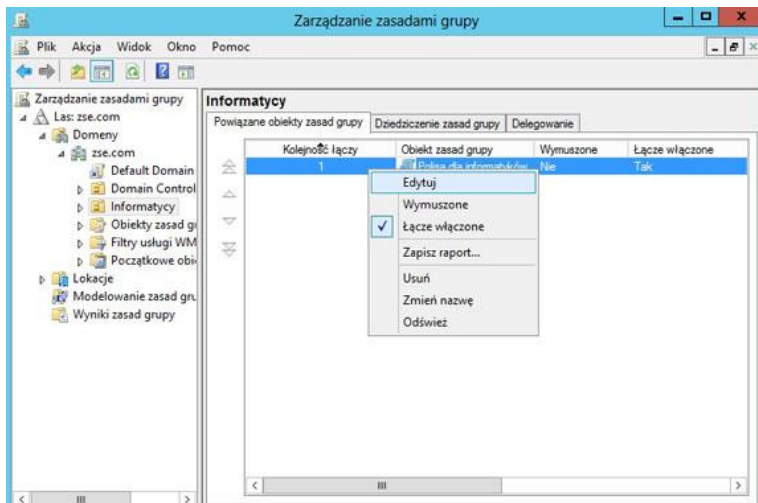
Zarządzanie zasadami grupy

Plik Akcja Widok Okno Pomoc

Zarządzanie zasadami grupy
Las: zse.com
Domeny
zse.com
Default Domain
Domain Control
Informatycy
Obiekty zasad g
Filtry usługi WM
Początkowe obi
Lokacje
Modelowanie zasad gru
Wyniki zasad grupy

Informatycy

Powiązane obiekty zasad grupy | Dziedziczenie zasad grupy | Delegowanie

| Kolejność łączy | Obiekt zasad grupy | Wymuszone | Łącze włączone |
|---|---|---|---|
| 1 | Polisa dla informatyków | Nie | Tak |

Edytuj
Wymuszone
✓ Łącze włączone
Zapisz raport...
Usuń
Zmień nazwę
Odśwież